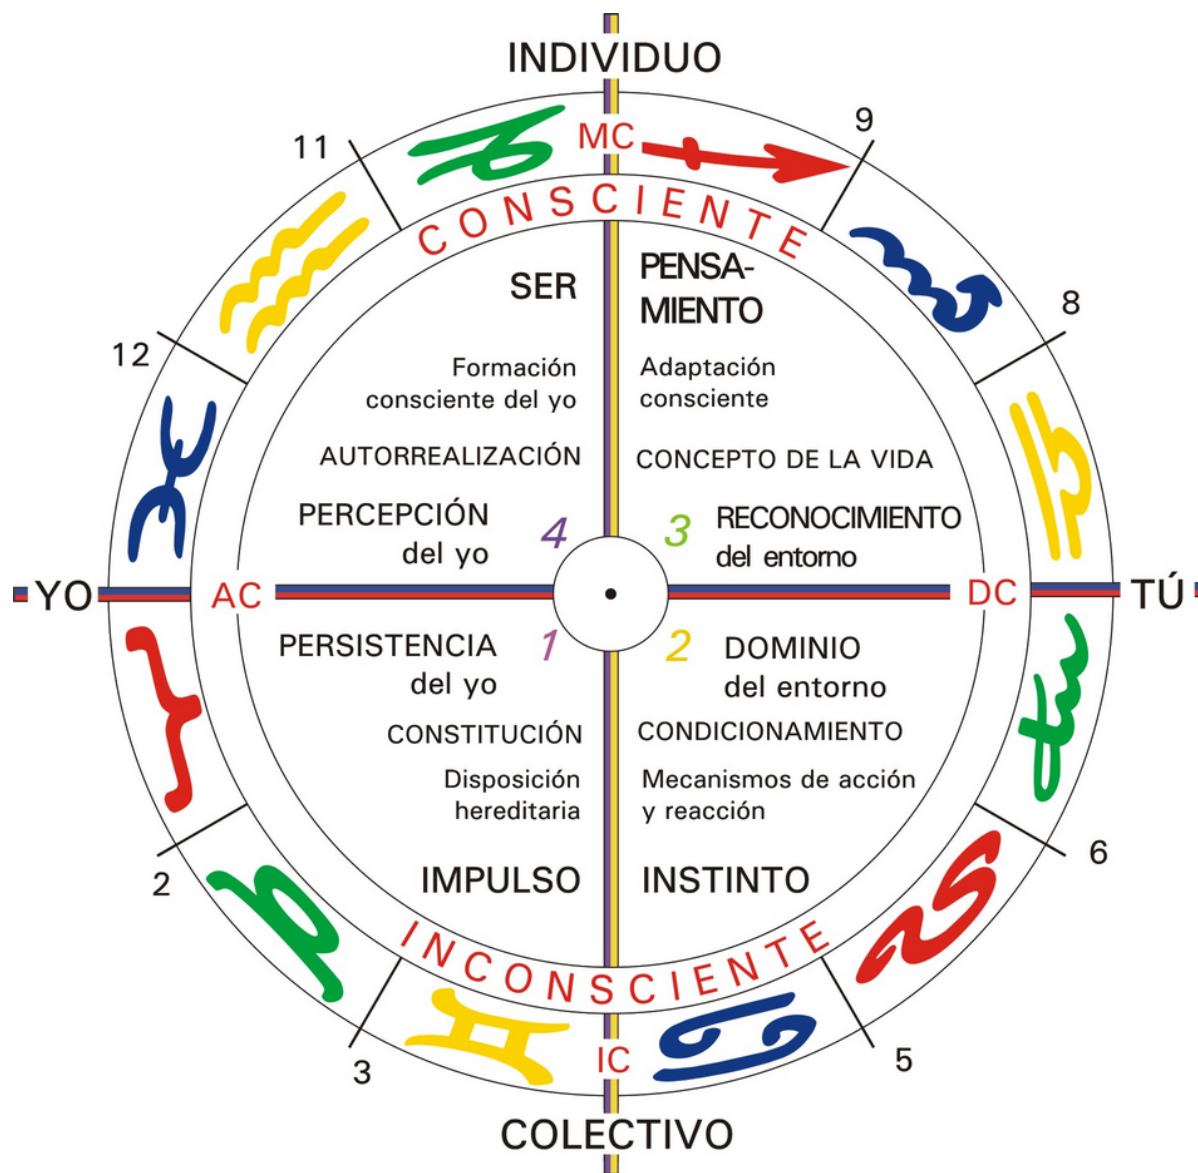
INDIVIDUO

MC

11

9

CONSCIENTE

SER

PENSAMIENTO

12

8

Formación consciente del yo

Adaptación consciente

AUTORREALIZACIÓN

CONCEPTO DE LA VIDA

PERCEPCIÓN del yo

4

3

RECONOCIMIENTO del entorno

YO

AC

DC

TÚ

PERSISTENCIA del yo

1

2

DOMINIO del entorno

CONSTITUCIÓN

CONDICIONAMIENTO

Disposición hereditaria

Mecanismos de acción y reacción

2

6

IMPULSO

INSTINTO

INCONSCIENTE

3

IC

5

COLECTIVO